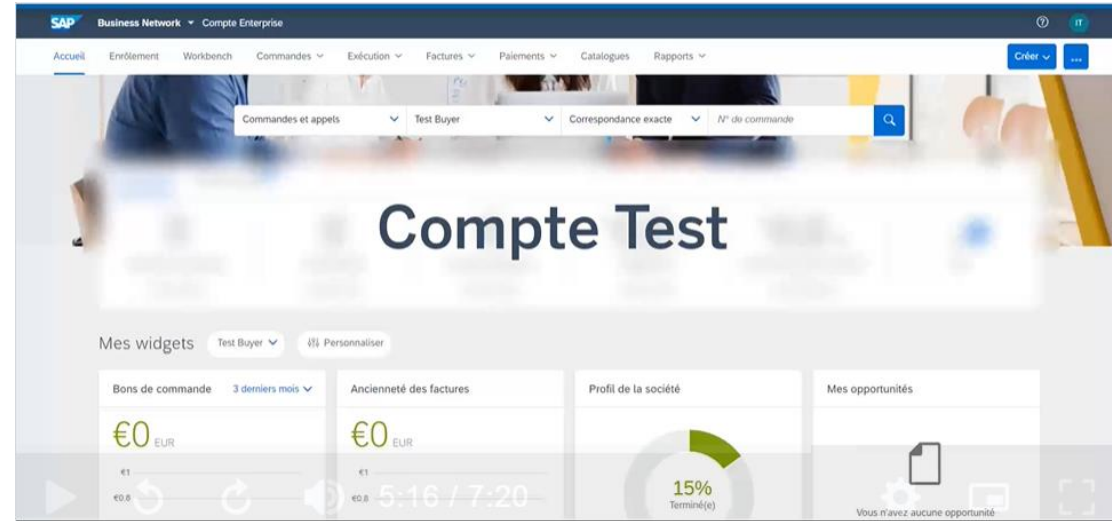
SAP Business Network ▾ Compte Enterprise

IT

Accueil Enrôlement Workbench Commandes ▾ Exécution ▾ Factures ▾ Paiements ▾ Catalogues Rapports ▾

Créer ▾ ...

Commandes et appels ▾ Test Buyer ▾ Correspondance exacte ▾ N° de commande

Compte Test

Mes widgets Test Buyer ▾ Personnaliser

Bons de commande 3 derniers mois ▾

€0 EUR

€1

€0.8

Ancienneté des factures

€0 EUR

€1

€0.8

Profil de la société

15%
Terminé(e)

Mes opportunités

Vous n'avez aucune opportunité

5:16 / 7:20